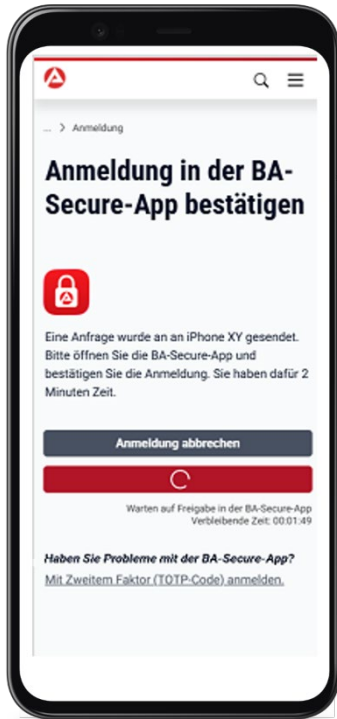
... > Anmeldung

Anmeldung in der BA-Secure-App bestätigen

Eine Anfrage wurde an an iPhone XY gesendet. Bitte öffnen Sie die BA-Secure-App und bestätigen Sie die Anmeldung. Sie haben dafür 2 Minuten Zeit.

Anmeldung abbrechen

Warten auf Freigabe in der BA-Secure-App
Verbleibende Zeit: 00:01:49

Haben Sie Probleme mit der BA-Secure-App?

Mit Zweitem Faktor (TOTP-Code) anmelden.